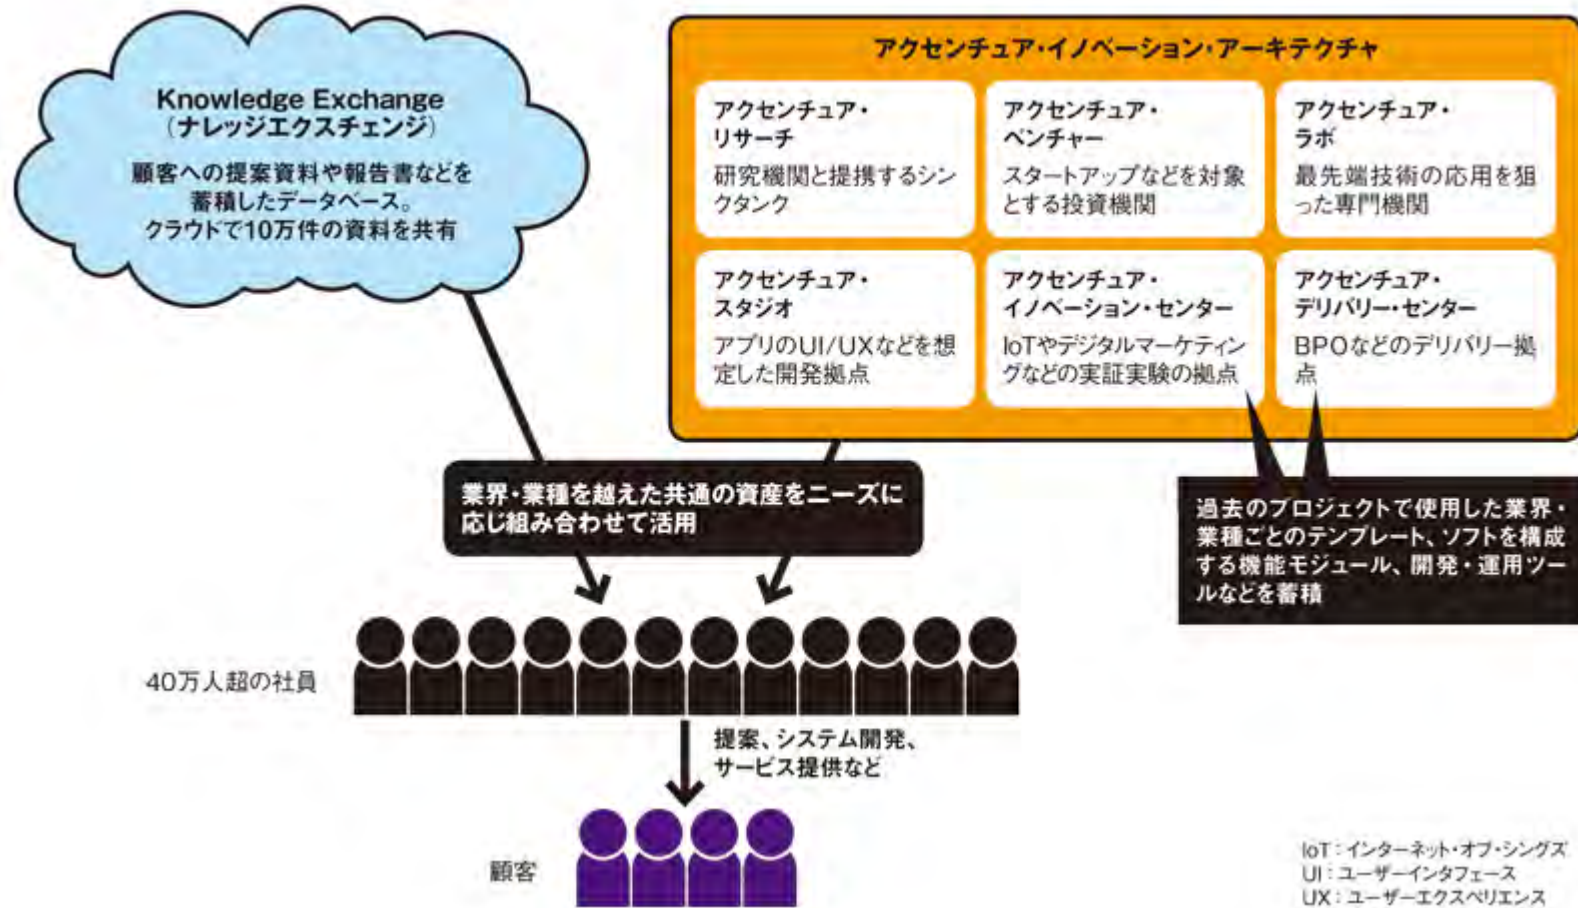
Knowledge Exchange
(ナレッジエクスチェンジ)

顧客への提案資料や報告書などを蓄積したデータベース。クラウドで10万件の資料を共有

アクセンチュア・イノベーション・アーキテクチャ

アクセンチュア・リサーチ
研究機関と提携するシンクタンク

アクセンチュア・ベンチャー
スタートアップなどを対象とする投資機関

アクセンチュア・ラボ
最先端技術の応用を狙った専門機関

アクセンチュア・スタジオ
アプリのUI/UXなどを想定した開発拠点

アクセンチュア・イノベーション・センター
IoTやデジタルマーケティングなどの実証実験の拠点

アクセンチュア・デリバリー・センター
BPOなどのデリバリー拠点

業界・業種を越えた共通の資産をニーズに応じ組み合わせて活用

過去のプロジェクトで使用した業界・業種ごとのテンプレート、ソフトを構成する機能モジュール、開発・運用ツールなどを蓄積

40万人超の社員

提案、システム開発、サービス提供など

顧客

IoT：インターネット・オブ・シングズ
UI：ユーザーインタフェース
UX：ユーザーエクスペリエンス